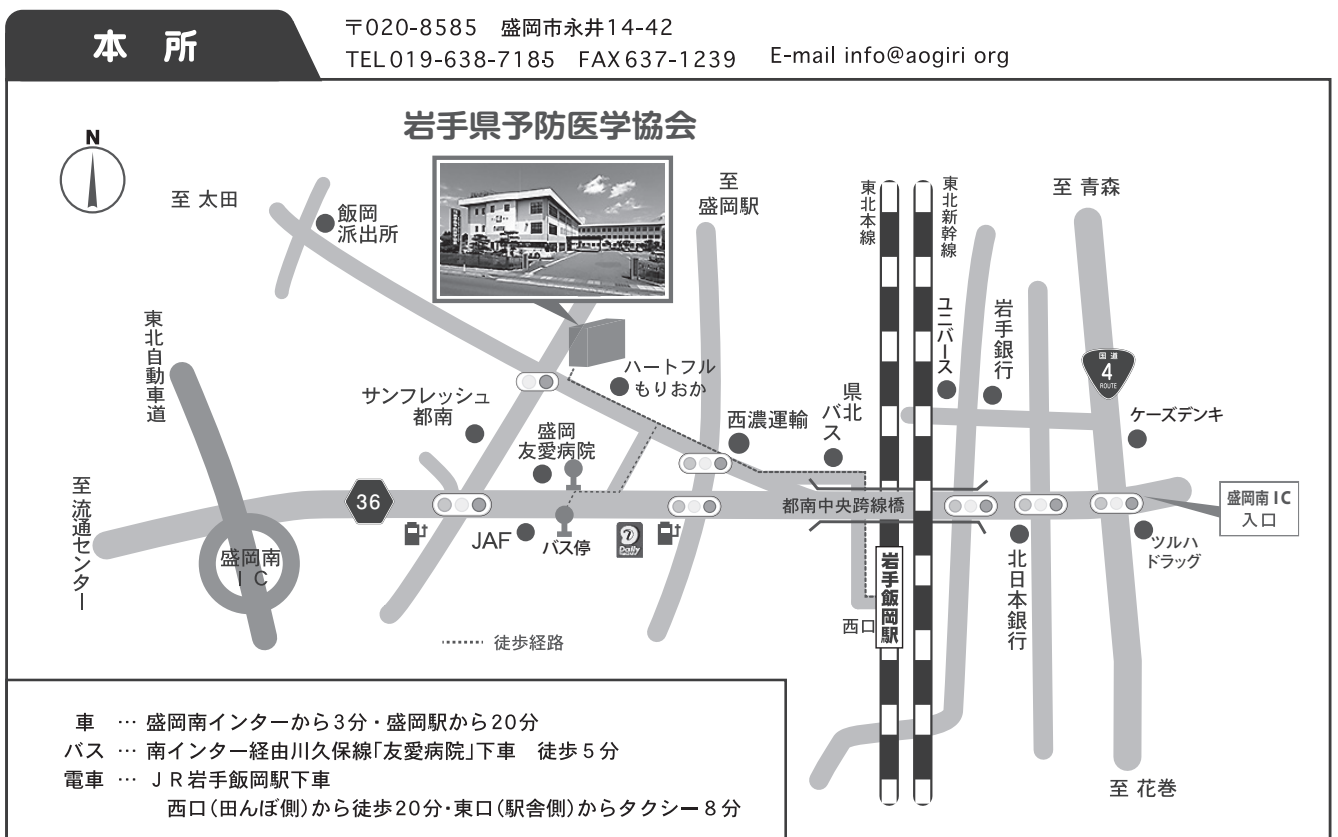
本所

〒020-8585 盛岡市永井14-42
TEL 019-638-7185 FAX 637-1239 E-mail info@aogiri org

岩手県予防医学協会

N

至 太田

飯岡派出所

至 盛岡駅

東北本線

東北新幹線

至 青森

東北自動車道

ハートフル もりおか

ユニバース

岩手銀行

国道 4 ROUTE

サンフレッシュ 都南

県北バス

ケーズデンキ

盛岡 友愛病院

西濃運輸

36

都南中央跨線橋

盛岡南IC 入口

至 流通センター

盛岡南 IC

JAF

バス停

Daily

岩手飯岡駅

北日本銀行

ツルハ ドラッグ

西口

徒歩経路

車 … 盛岡南インターから3分・盛岡駅から20分
バス … 南インター経由川久保線「友愛病院」下車 徒歩5分
電車 … JR岩手飯岡駅下車
西口(田んぼ側)から徒歩20分・東口(駅舎側)からタクシー8分

至 花巻